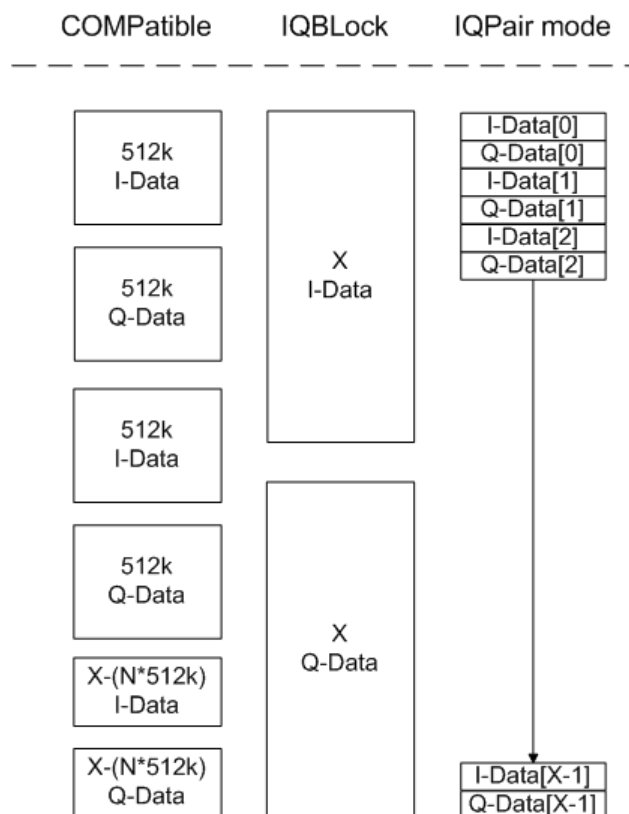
COMPatible

512k
I-Data

512k
Q-Data

512k
I-Data

512k
Q-Data

X-(N*512k)
I-Data

X-(N*512k)
Q-Data

IQBLock

X
I-Data

X
Q-Data

IQPair mode

I-Data[0]
Q-Data[0]
I-Data[1]
Q-Data[1]
I-Data[2]
Q-Data[2]

I-Data[X-1]
Q-Data[X-1]